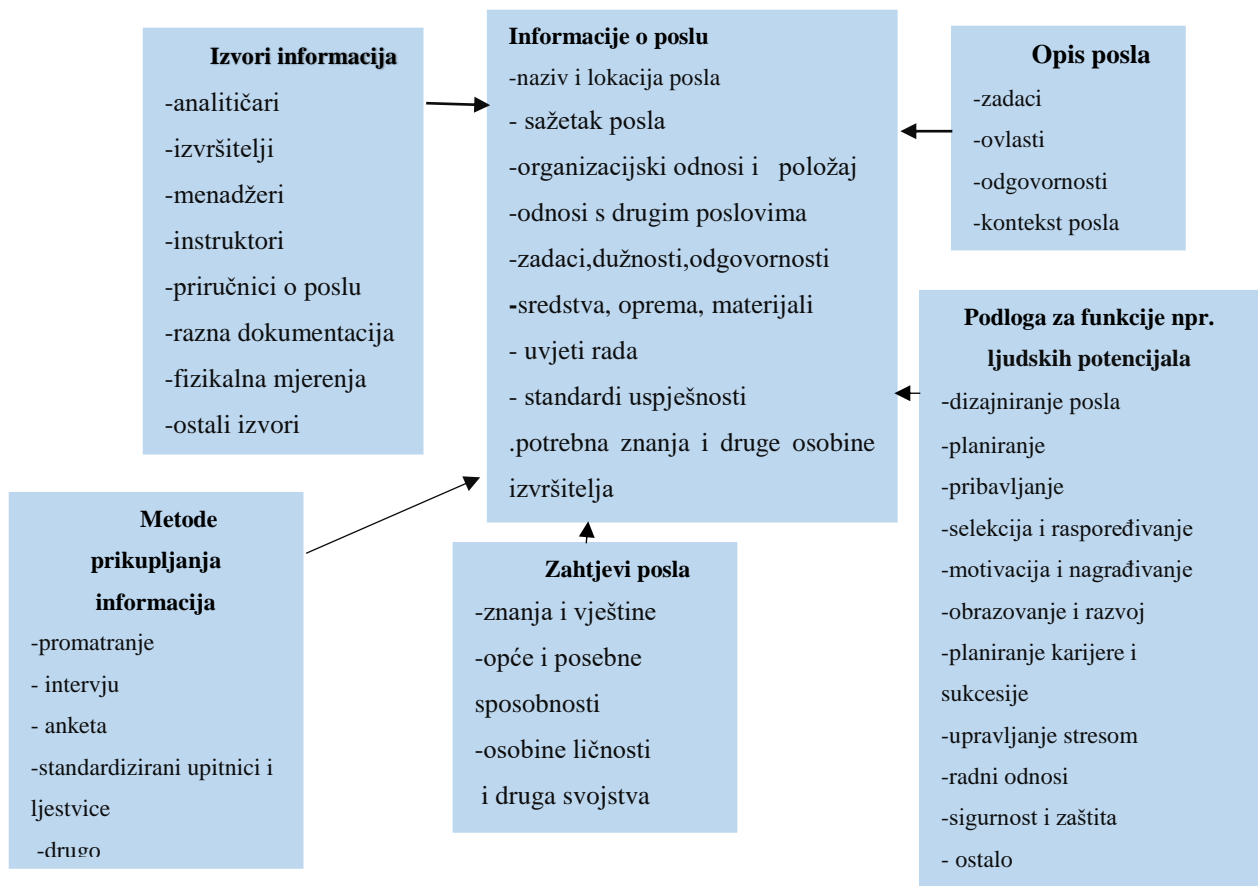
Izvori informacija
-analitičari
-izvršitelji
-menadžeri
-instruktori
-priručnici o poslu
-razna dokumentacija
-fizikalna mjerenja
-ostali izvori

Informacije o poslu
-naziv i lokacija posla
- sažetak posla
-organizacijski odnosi i položaj
-odnosi s drugim poslovima
-zadaci,dužnosti,odgovornosti
-sredstva, oprema, materijali
- uvjeti rada
- standardi uspješnosti
.potrebna znanja i druge osobine izvršitelja

Opis posla
-zadaci
-ovlasti
-odgovornosti
-kontekst posla

Podloga za funkcije npr. ljudskih potencijala
-dizajniranje posla
-planiranje
-pribavljanje
-selekcija i raspoređivanje
-motivacija i nagrađivanje
-obrazovanje i razvoj
-planiranje karijere i sukcesije
-upravljanje stresom
-radni odnosi
-sigurnost i zaštita
- ostalo

Metode prikupljanja informacija
-promatranje
- intervju
- anketa
-standardizirani upitnici i ljestvice
-drugo

Zahtjevi posla
-znanja i vještine
-opće i posebne sposobnosti
-osobine ličnosti i druga svojstva